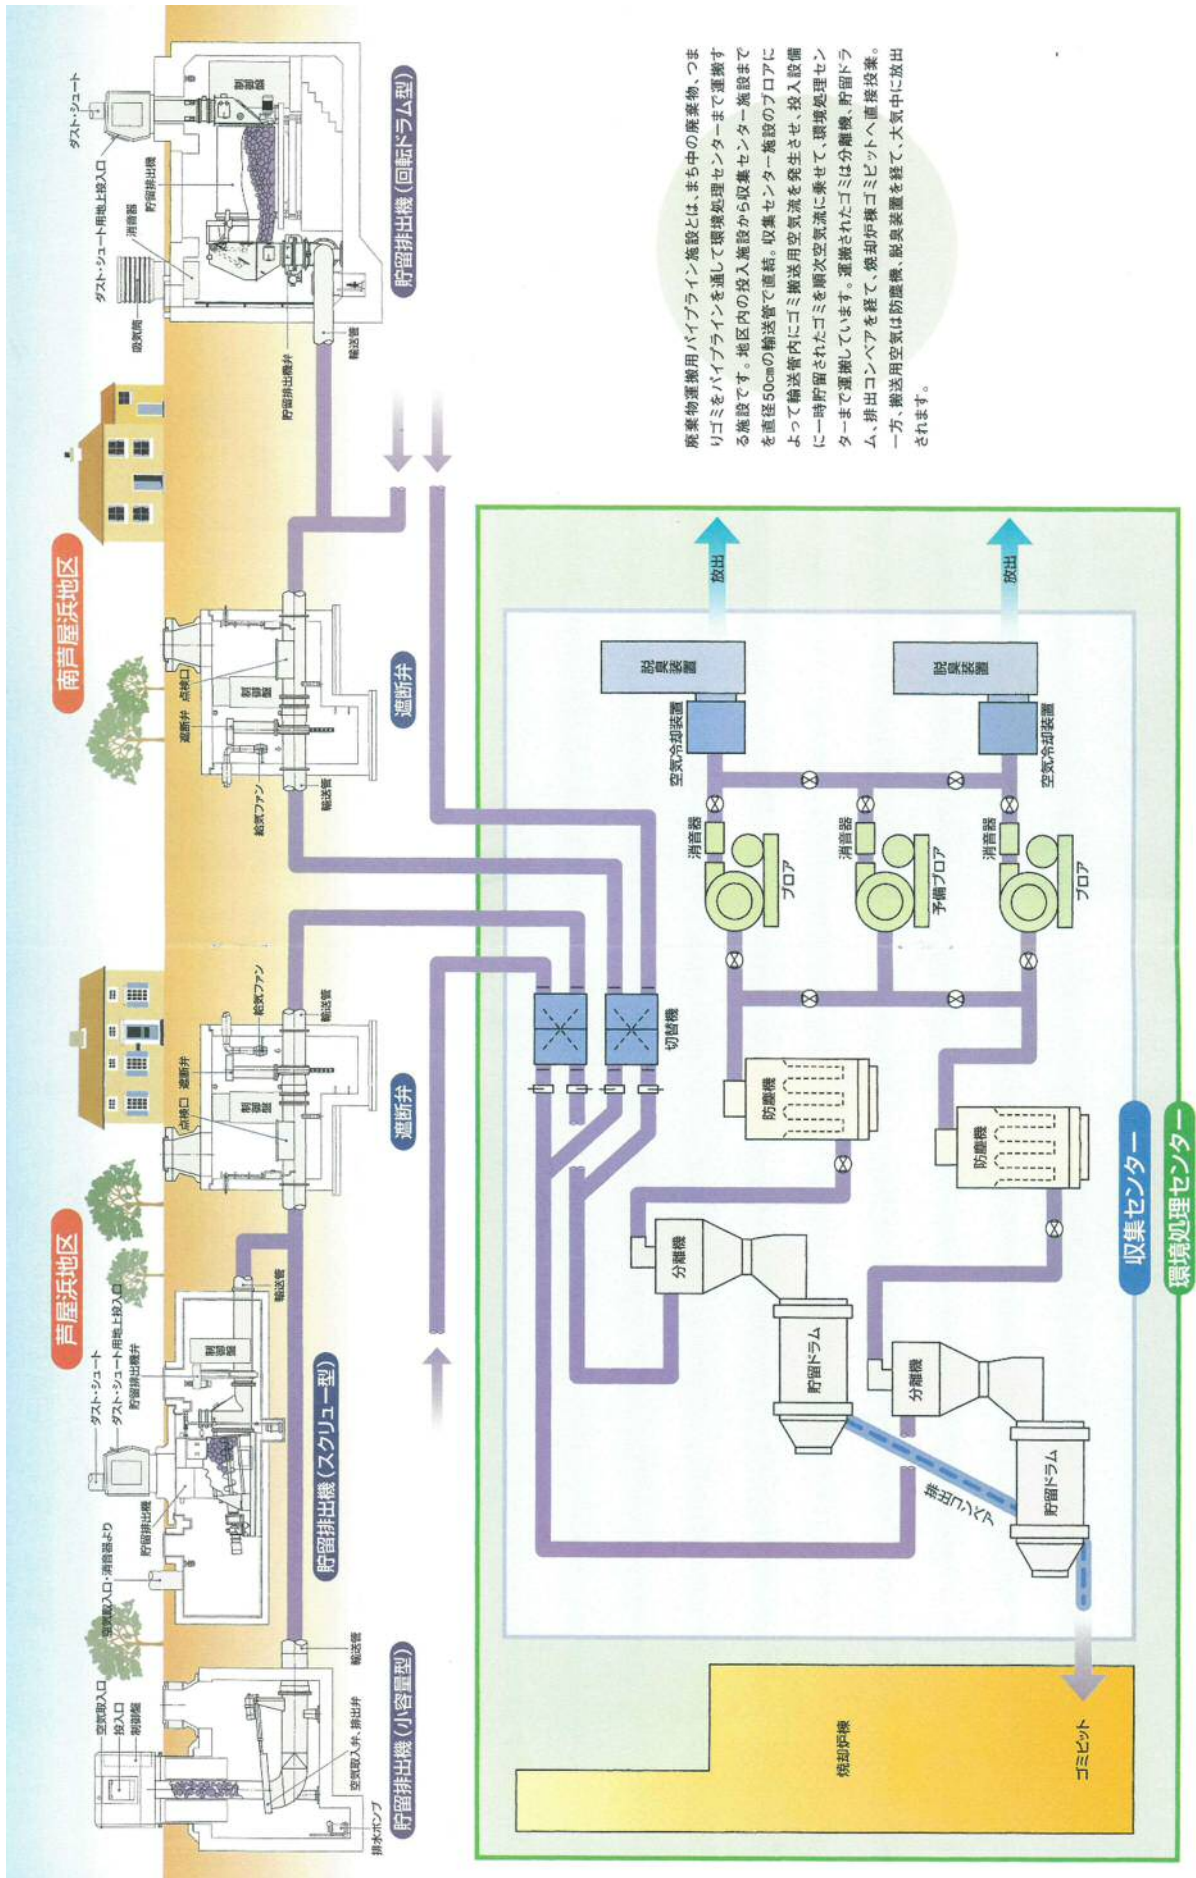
廃棄物運搬用パイプライン施設とは、まち中の廃棄物、つまりゴミをパイプラインを通して環境処理センターまで運搬する施設です。地区内の投入施設から収集センター施設までを直径50cmの輸送管で直結。収集センター施設のブロアによって輸送管内にゴミ搬送用空気流を発生させ、投入設備に一時貯留されたゴミを順次空気流に乗せて、環境処理センターまで運搬しています。運搬されたゴミは分離機、貯留ドラム、排出コンベアを経て、焼却炉棟ゴミピットへ直接投棄。一方、搬送用空気は防塵機、脱臭装置を経て、大気中に放出されます。

南芦屋浜地区

芦屋浜地区

ダスト・シュート
ダスト・シュート用地上投入口
消音器
貯留排出機
制御盤
吸気筒
ダスト・シュート用地上投入口
貯留排出機弁
輸送管
貯留排出機（回転ドラム型）

点検口
制御盤
遮断弁
給気ファン
輸送管
遮断弁

給気ファン
輸送管
遮断弁
点検口
制御盤
遮断弁

ダスト・シュート
ダスト・シュート用地上投入口
貯留排出機弁
制御盤
貯留排出機
空気取入口・消音器より
輸送管
貯留排出機（スクリュー型）

空気取入口
投入口
制御盤
空気取入弁、排出弁
輸送管
排水ポンプ
貯留排出機（小容量型）

放出
放出
脱臭装置
脱臭装置
空気冷却装置
空気冷却装置
消音器
消音器
消音器
ブロア
予備ブロア
ブロア
切替機
防塵機
防塵機
分離機
分離機
貯留ドラム
貯留ドラム
排出コンベア
焼却炉棟
ゴミピット

収集センター
環境処理センター